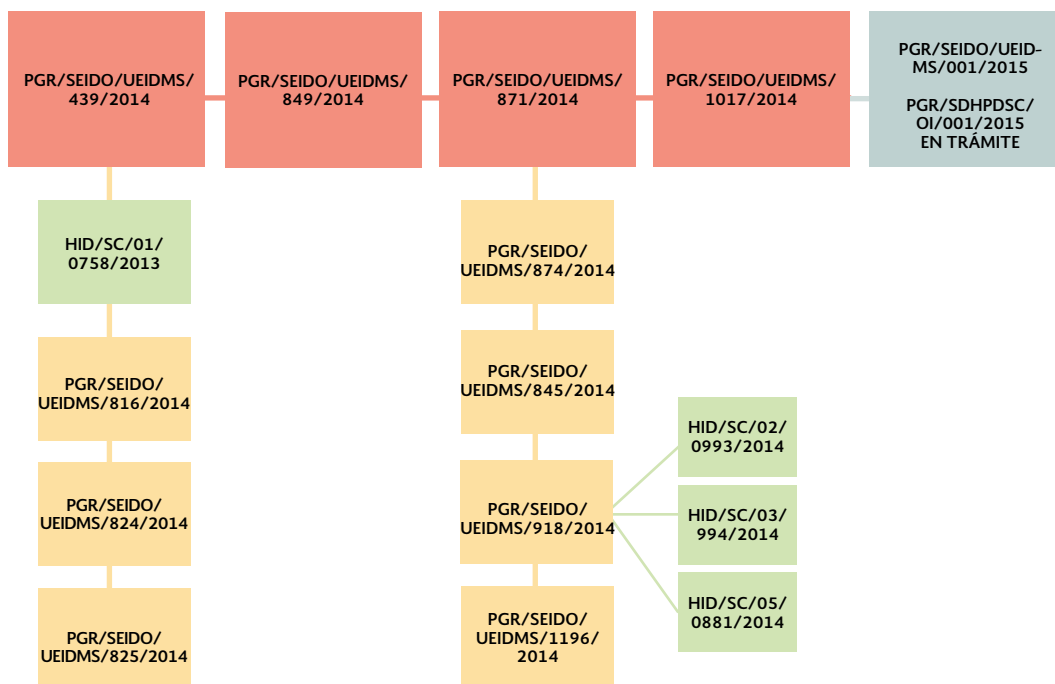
PGR/SEIDO/UEIDMS/439/2014

PGR/SEIDO/UEIDMS/849/2014

PGR/SEIDO/UEIDMS/871/2014

PGR/SEIDO/UEIDMS/1017/2014

PGR/SEIDO/UEIDMS/001/2015

PGR/SDHPDSC/OI/001/2015
EN TRÁMITE

HID/SC/01/0758/2013

PGR/SEIDO/UEIDMS/816/2014

PGR/SEIDO/UEIDMS/824/2014

PGR/SEIDO/UEIDMS/825/2014

PGR/SEIDO/UEIDMS/874/2014

PGR/SEIDO/UEIDMS/845/2014

PGR/SEIDO/UEIDMS/918/2014

PGR/SEIDO/UEIDMS/1196/2014

HID/SC/02/0993/2014

HID/SC/03/994/2014

HID/SC/05/0881/2014